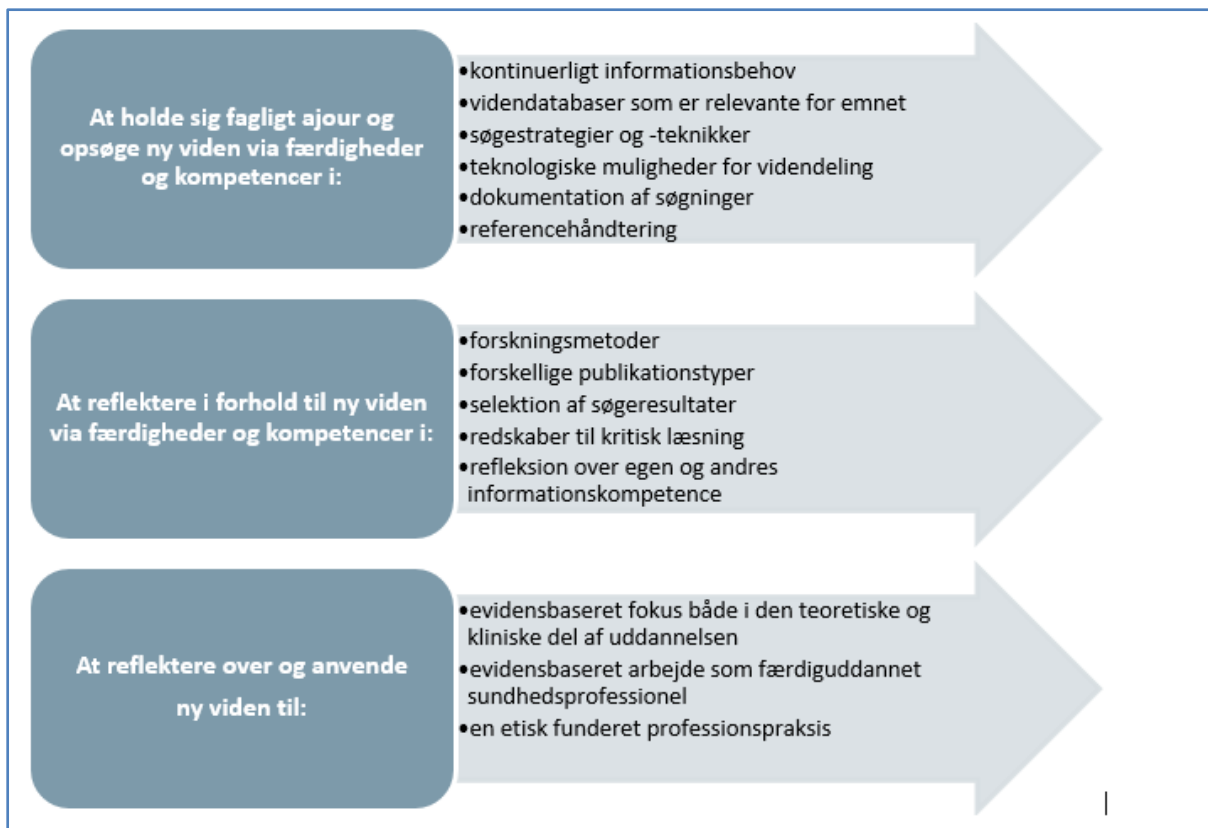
At holde sig fagligt ajour og opsøge ny viden via færdigheder og kompetencer i:

•kontinuerligt informationsbehov
•videndatabaser som er relevante for emnet
•søgestrategier og -teknikker
•teknologiske muligheder for videndeling
•dokumentation af søgninger
•referencehåndtering

At reflektere i forhold til ny viden via færdigheder og kompetencer i:

•forskningsmetoder
•forskellige publikationstyper
•selektion af søgeresultater
•redskaber til kritisk læsning
•refleksion over egen og andres informationskompetence

At reflektere over og anvende ny viden til:

•evidensbaseret fokus både i den teoretiske og kliniske del af uddannelsen
•evidensbaseret arbejde som færdiguddannet sundhedsprofessionel
•en etisk funderet professionspraksis